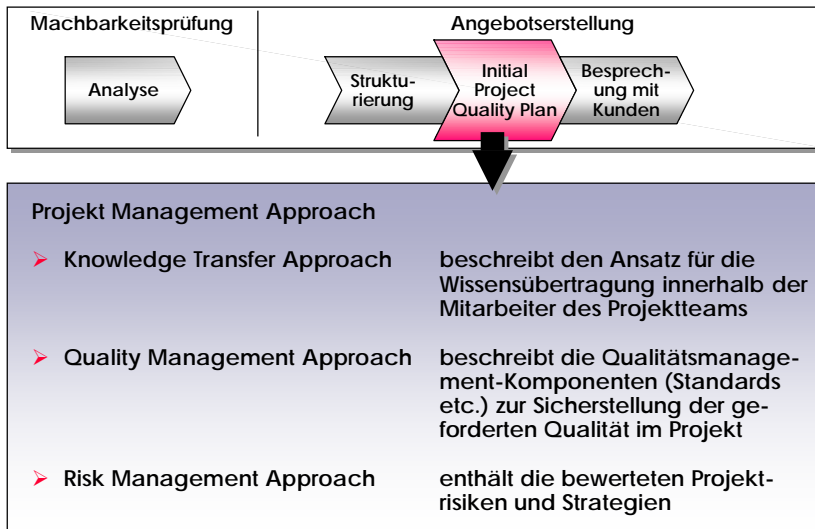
Machbarkeitsprüfung

Analyse

Angebotserstellung

Strukturierung

Initial Project Quality Plan

Besprechung mit Kunden

Projekt Management Approach

➢ Knowledge Transfer Approach beschreibt den Ansatz für die Wissensübertragung innerhalb der Mitarbeiter des Projektteams

➢ Quality Management Approach beschreibt die Qualitätsmanagement-Komponenten (Standards etc.) zur Sicherstellung der geforderten Qualität im Projekt

➢ Risk Management Approach enthält die bewerteten Projektrisiken und Strategien